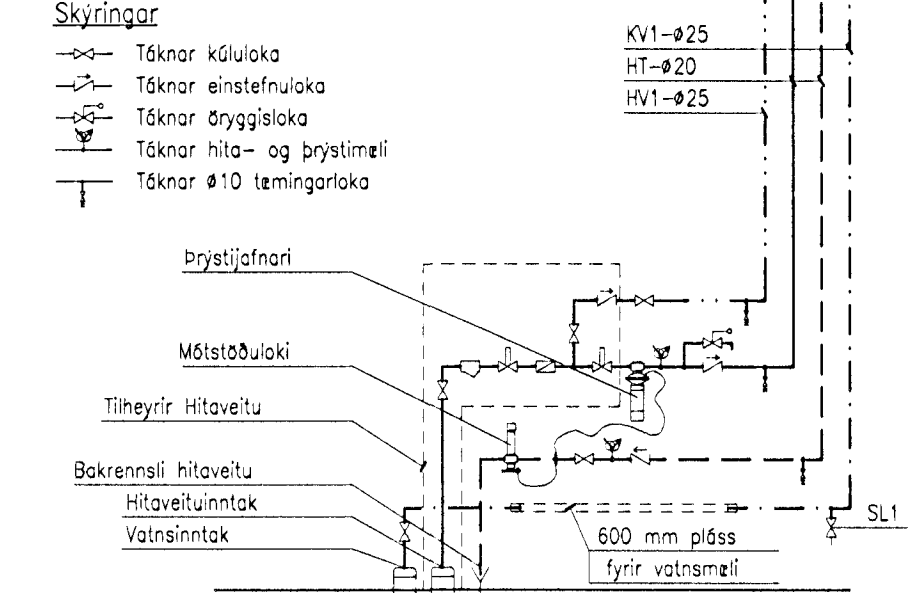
Skýringar

Táknar kúluloka
Táknar einstefnuloka
Táknar öryggisloka
Táknar hita- og þrýstimæli
Táknar ø10 tæmingarloka

KV1-ø25
HT-ø20
HV1-ø25

Þrýstijafnari
Mótstöðuloki
Tilheyrir Hitaveitu
Bakrennsli hitaveitu
Hitaveituinntak
Vatnsinntak

600 mm pláss
fyrir vatnsmæli

SL1